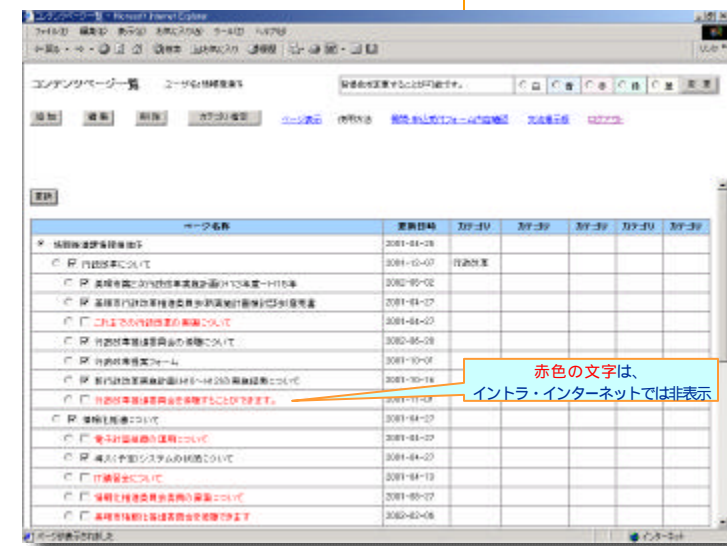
コンテンツページ一覧 - Microsoft Internet Explorer
ファイル(F) 編集(E) 表示(V) お気に入り(A) ツール(T) ヘルプ(H)
コンテンツページ一覧
追加 編集 削除 カテゴリ設定
更新
| ページ名称 | 更新日時 | カテゴリ | カテゴリ | カテゴリ | カテゴリ | カテゴリ |
|---|---|---|---|---|---|---|
| 行政改革について | 2001-12-07 | 行政改革 | | | | |
| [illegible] | 2002-05-02 | | | | | |
| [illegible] | 2001-04-27 | | | | | |
| これまでの行政改革の取組について | 2001-04-27 | | | | | |
| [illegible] | 2002-05-28 | | | | | |
| 行政改革推進室フォーム | 2001-10-01 | | | | | |
| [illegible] | 2001-10-16 | | | | | |
| 行政改革推進委員会を傍聴することができます。 | | | | | | |
| 情報化推進について | 2001-04-27 | | | | | |
| 電子計算組織の運用について | 2001-04-27 | | | | | |
| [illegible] | 2001-04-27 | | | | | |
| 行政改革について | 2001-04-13 | | | | | |
| 情報化推進委員会会議の概要について | 2001-05-27 | | | | | |
| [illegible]傍聴できます | 2002-02-06 | | | | | |

赤色の文字は、
イントラ・インターネットでは非表示
ページが表示されました
インターネット